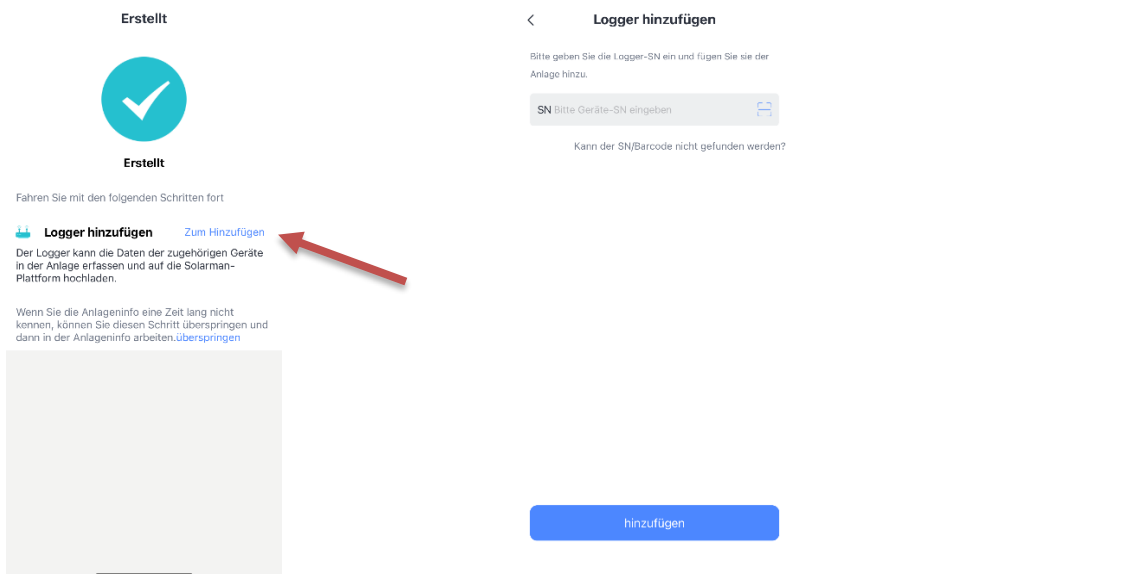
Erstellt

Erstellt

Fahren Sie mit den folgenden Schritten fort

Logger hinzufügen Zum Hinzufügen

Der Logger kann die Daten der zugehörigen Geräte in der Anlage erfassen und auf die Solarman-Plattform hochladen.

Wenn Sie die Anlageninfo eine Zeit lang nicht kennen, können Sie diesen Schritt überspringen und dann in der Anlageninfo arbeiten.überspringen

Logger hinzufügen

Bitte geben Sie die Logger-SN ein und fügen Sie sie der Anlage hinzu.

SN Bitte Geräte-SN eingeben

Kann der SN/Barcode nicht gefunden werden?

hinzufügen